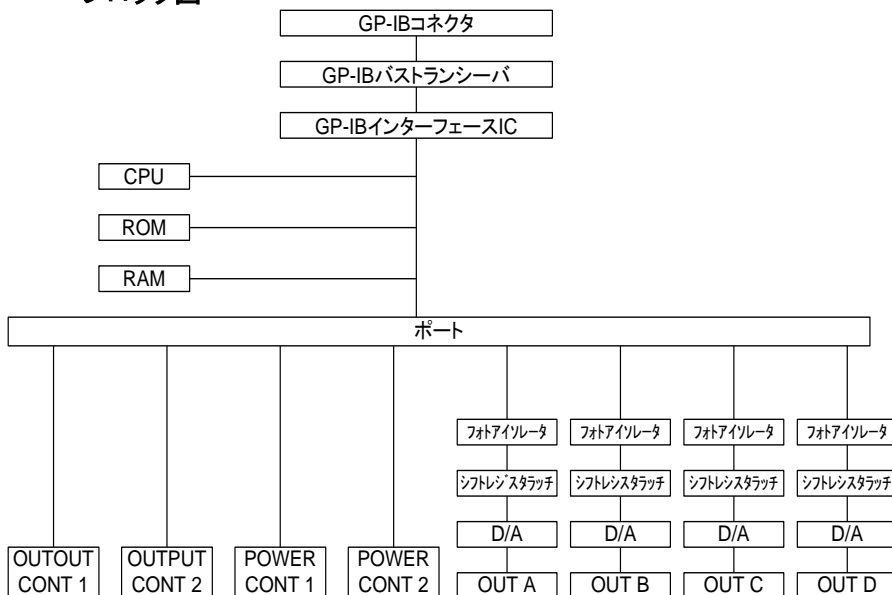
GP-IBコネクタ

GP-IBバストランシーバ

GP-IBインターフェースIC

CPU

ROM

RAM

ポート

フォトアイソレータ

シフトレジスタラッチ

D/A

OUT A

フォトアイソレータ

シフトレジスタラッチ

D/A

OUT B

フォトアイソレータ

シフトレジスタラッチ

D/A

OUT C

フォトアイソレータ

シフトレジスタラッチ

D/A

OUT D

OUTOUT CONT 1

OUTPUT CONT 2

POWER CONT 1

POWER CONT 2